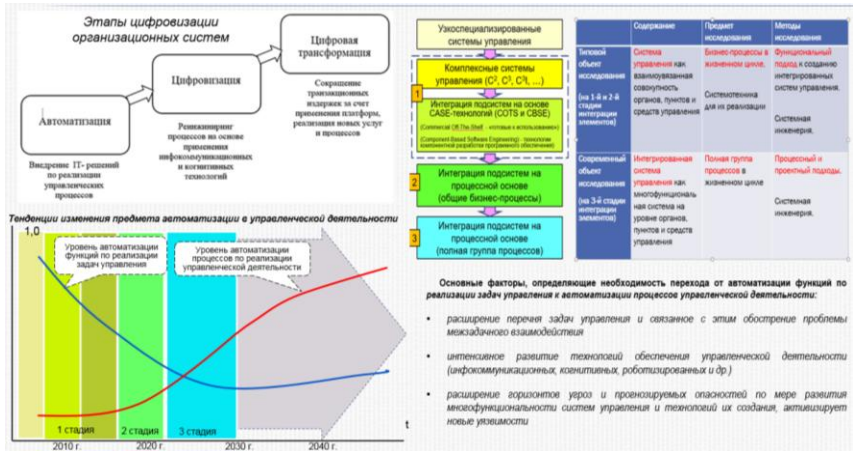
Этапы цифровизации организационных систем

Автоматизация

Внедрение IT- решений по реализации управленческих процессов

Цифровизация

Реинжиниринг процессов на основе применения инфокоммуникационных и когнитивных технологий

Цифровая трансформация

Сокращение транзакционных издержек за счет применения платформ, реализация новых услуг и процессов

Тенденции изменения предмета автоматизации в управленческой деятельности

1,0

Уровень автоматизации функций по реализации задач управления

Уровень автоматизации процессов по реализации управленческой деятельности

1 стадия

2 стадия

3 стадия

2010 г.

2020 г.

2030 г.

2040 г.

t

Узкоспециализированные системы управления

Комплексные системы управления ($C^2$, $C^3$, $C^4$, ...)

1

Интеграция подсистем на основе CASE-технологий (COTS и CBSE)

(Commercial Off-The-Shelf - «готовые к использованию»)

(Component-Based Software Engineering - технология компонентной разработки программного обеспечения)

2

Интеграция подсистем на процессной основе (общие бизнес-процессы)

3

Интеграция подсистем на процессной основе (полная группа процессов)

| | Содержание | Предмет исследования | Методы исследования |
|---|---|---|---|
| Типовой объект исследования (на 1-й и 2-й стадии интеграции элементов) | Система управления как взаимоувязанная совокупность органов, пунктов и средств управления | Бизнес-процессы в жизненном цикле. Системотехника для их реализации | Функциональный подход к созданию интегрированных систем управления. Системная инженерия. |
| Современный объект исследования (на 3-й стадии интеграции элементов) | Интегрированная система управления как многофункциональная система на уровне органов, пунктов и средств управления | Полная группа процессов в жизненном цикле | Процессный и проектный подходы. Системная инженерия. |

Основные факторы, определяющие необходимость перехода от автоматизации функций по реализации задач управления к автоматизации процессов управленческой деятельности:

расширение перечня задач управления и связанное с этим обострение проблемы межзадачного взаимодействия

интенсивное развитие технологий обеспечения управленческой деятельности (инфокоммуникационных, когнитивных, роботизированных и др.)

расширение горизонтов угроз и прогнозируемых опасностей по мере развития многофункциональности систем управления и технологий их создания, активизирует новые уязвимости